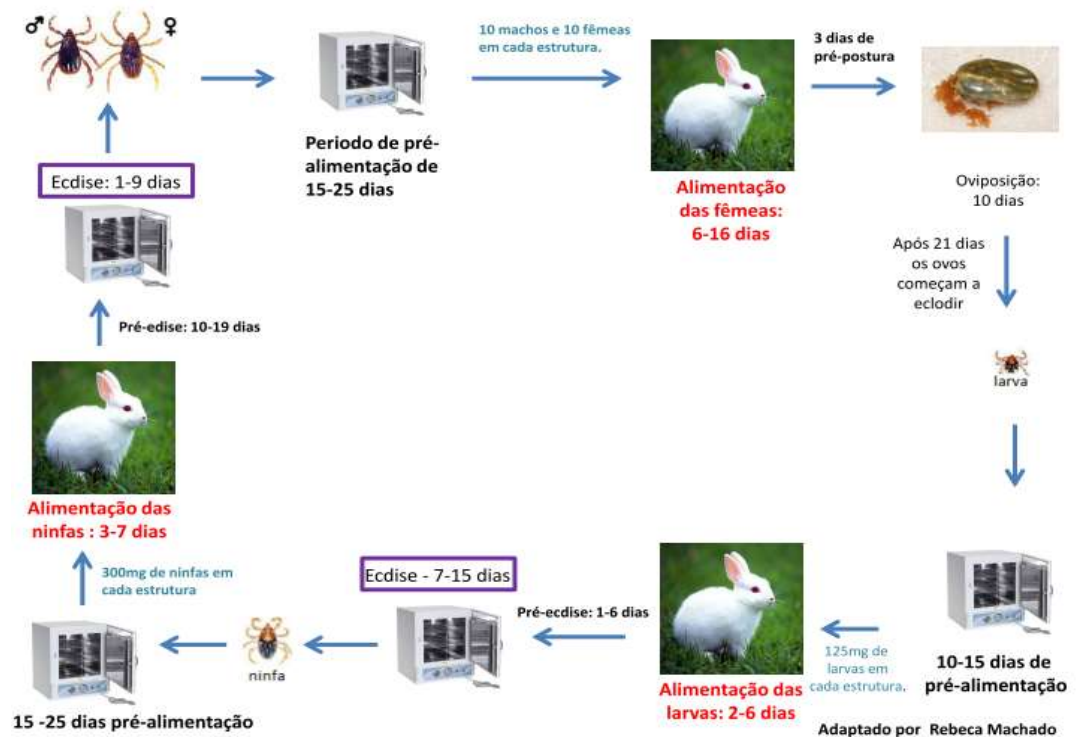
♂ ♀

Periodo de pré-alimentação de 15-25 dias

10 machos e 10 fêmeas em cada estrutura.

Alimentação das fêmeas: 6-16 dias

3 dias de pré-postura

Oviposição: 10 dias

Após 21 dias os ovos começam a eclodir

larva

10-15 dias de pré-alimentação

125mg de larvas em cada estrutura.

Alimentação das larvas: 2-6 dias

Pré-ecdise: 1-6 dias

Ecdise - 7-15 dias

ninfa

15 -25 dias pré-alimentação

300mg de ninfas em cada estrutura

Alimentação das ninfas : 3-7 dias

Pré-edise: 10-19 dias

Ecdise: 1-9 dias

Adaptado por Rebeca Machado